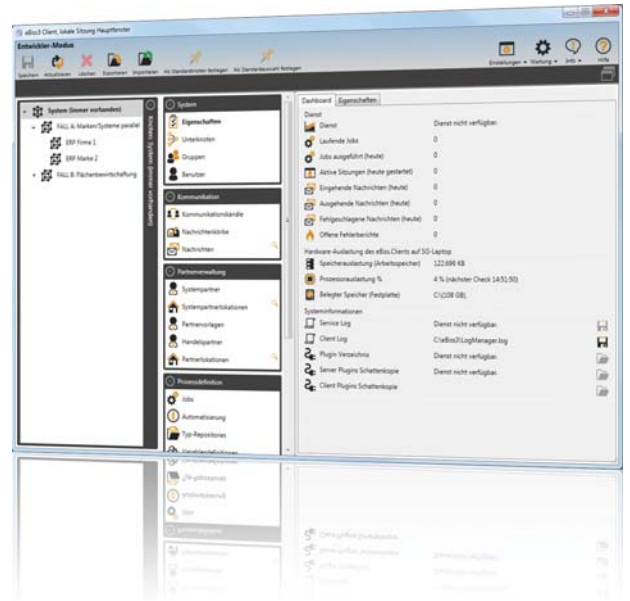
eBiss3 Client, lokale Sitzung Hauptfenster

Entwickler-Modus

Speichern Aktualisieren Löschen Exportieren Importieren Als Standardknoten festlegen Als Standardauswahl festlegen

Einstellungen Wartung Info Hilfe

System (immer vorhanden)
FALL A: Marken/Systeme parallel
ERP Firma 1
ERP Marke 2
FALL B: Flächenbewirtschaftung

Knoten: System (immer vorhanden)

System
Eigenschaften
Unterknoten
Gruppen
Benutzer

Kommunikation
Kommunikationskanäle
Nachrichtenkörbe
Nachrichten

Partnerverwaltung
Systempartner
Systempartnerlokationen
Partnervorlagen
Handelspartner
Partnerlokationen

Prozessdefinition
Jobs
Automatisierung
Typ-Repositories
Verarbeitungsdefinitionen

Dashboard Eigenschaften

Dienst
Dienst | Dienst nicht verfügbar.
Laufende Jobs | 0
Jobs ausgeführt (heute) | 0
Aktive Sitzungen (heute gestartet) | 0
Eingehende Nachrichten (heute) | 0
Ausgehende Nachrichten (heute) | 0
Fehlgeschlagene Nachrichten (heute) | 0
Offene Fehlerberichte | 0

Hardware-Auslastung des eBiss.Clients auf SG-Laptop
Speicherauslastung (Arbeitsspeicher) | 122.696 KB
Prozessorauslastung % | 4 % (nächster Check 14:51:50)
Belegter Speicher (Festplatte) | C:\(108 GB),

Systeminformationen
Service Log | Dienst nicht verfügbar.
Client Log | C:\eBiss3\LogManager.log
Plugin Verzeichnis | Dienst nicht verfügbar.
Server Plugins Schattenkopie | Dienst nicht verfügbar.
Client Plugins Schattenkopie